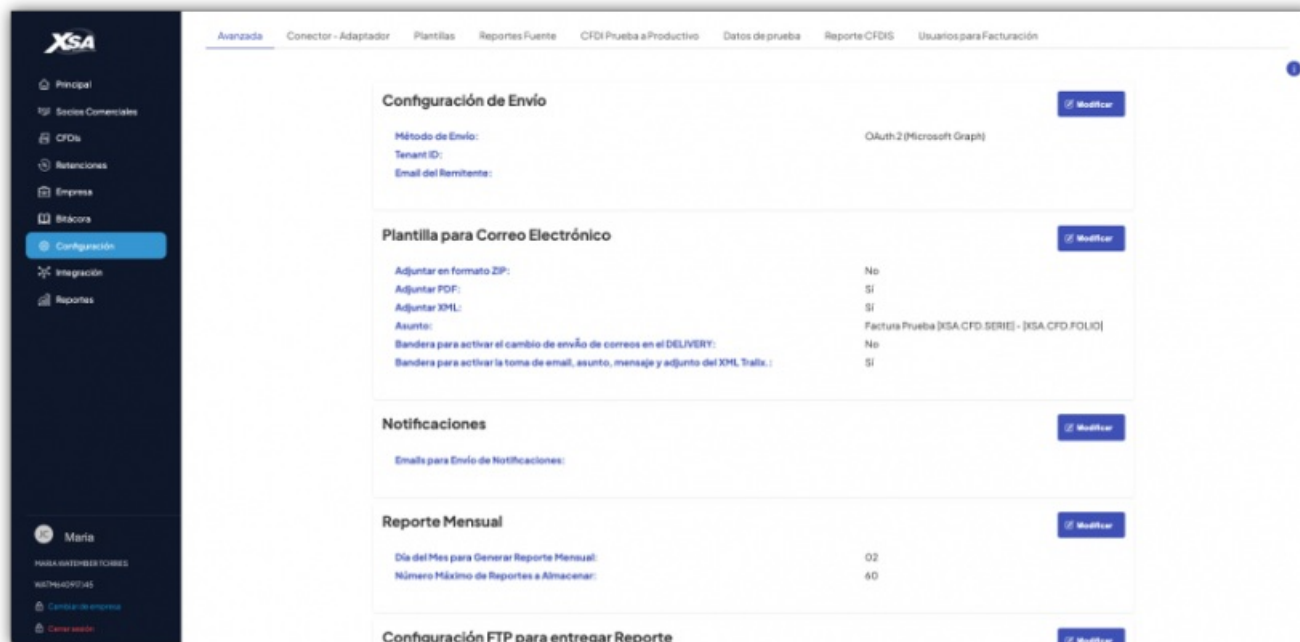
XSA

Principal
Socios Comerciales
CFDIs
Retenciones
Empresa
Bitácora
Configuración
Integración
Reportes

JC Maria
MARIA WATEMBER TORRES
WATM640917I45
Cambiar de empresa
Cerrar sesión

Avanzada Conector - Adaptador Plantillas Reportes Fuente CFDI Prueba a Productivo Datos de prueba Reporte CFDIS Usuarios para Facturación

Configuración de Envío
Modificar
Método de Envío: OAuth 2 (Microsoft Graph)
Tenant ID:
Email del Remitente:

Plantilla para Correo Electrónico
Modificar
Adjuntar en formato ZIP: No
Adjuntar PDF: Sí
Adjuntar XML: Sí
Asunto: Factura Prueba [XSA.CFD.SERIE] - [XSA.CFD.FOLIO]
Bandera para activar el cambio de envío de correos en el DELIVERY: No
Bandera para activar la toma de email, asunto, mensaje y adjunto del XML Tralix.: Sí

Notificaciones
Modificar
Emails para Envío de Notificaciones:

Reporte Mensual
Modificar
Día del Mes para Generar Reporte Mensual: 02
Número Máximo de Reportes a Almacenar: 60

Configuración FTP para entregar Reporte
Modificar